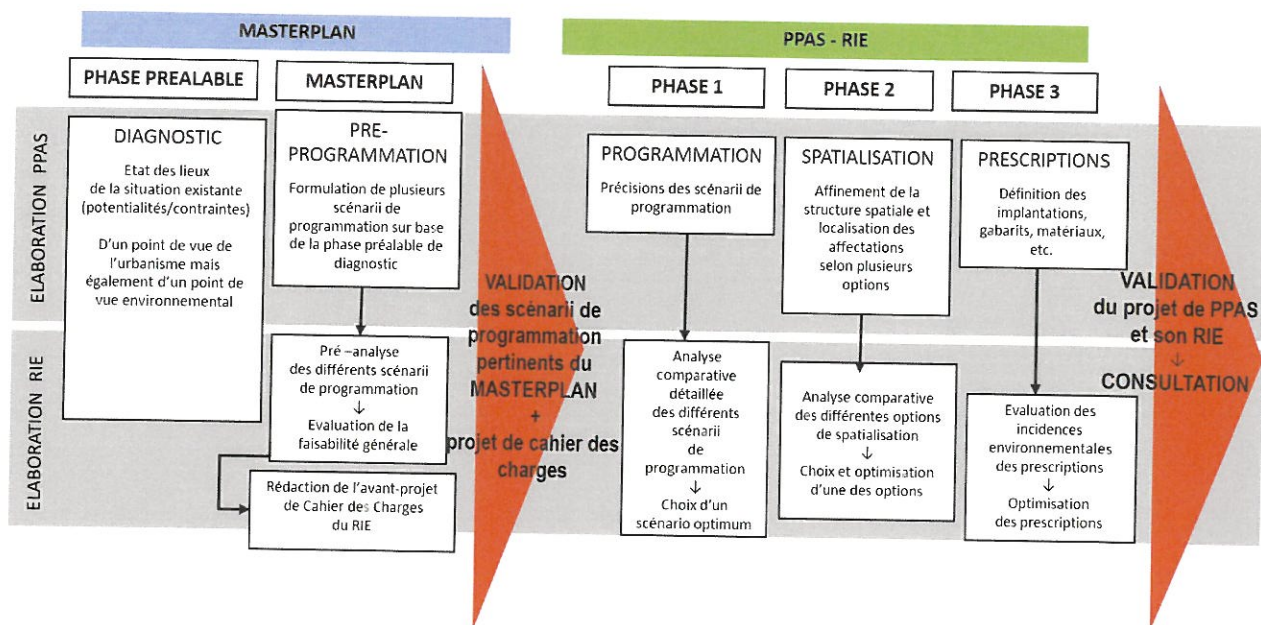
MASTERPLAN

PPAS - RIE

PHASE PREALABLE

MASTERPLAN

PHASE 1

PHASE 2

PHASE 3

ELABORATION PPAS

ELABORATION RIE

DIAGNOSTIC

Etat des lieux de la situation existante (potentialités/contraintes)

D'un point de vue de l'urbanisme mais également d'un point de vue environnemental

PRE-PROGRAMMATION

Formulation de plusieurs scénarii de programmation sur base de la phase préalable de diagnostic

Pré –analyse des différents scénarii de programmation
↓
Evaluation de la faisabilité générale

Rédaction de l'avant-projet de Cahier des Charges du RIE

VALIDATION des scénarii de programmation pertinents du MASTERPLAN + projet de cahier des charges

PROGRAMMATION

Précisions des scénarii de programmation

Analyse comparative détaillée des différents scénarii de programmation
↓
Choix d'un scénario optimum

SPATIALISATION

Affinement de la structure spatiale et localisation des affectations selon plusieurs options

Analyse comparative des différentes options de spatialisation
↓
Choix et optimisation d'une des options

PRESCRIPTIONS

Définition des implantations, gabarits, materiaux, etc.

Evaluation des incidences environnementales des prescriptions
↓
Optimisation des prescriptions

VALIDATION du projet de PPAS et son RIE
↓
CONSULTATION